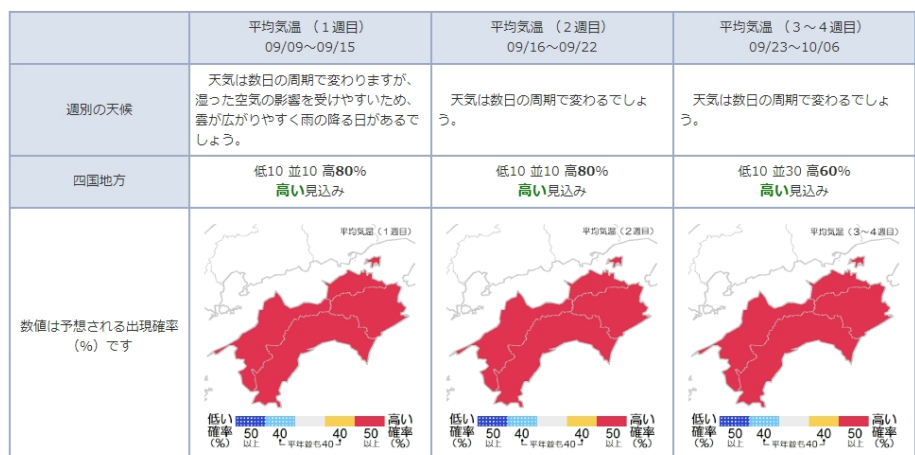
|  | 平均気温 （１週目）<br>09/09〜09/15 | 平均気温 （２週目）<br>09/16〜09/22 | 平均気温 （３〜４週目）<br>09/23〜10/06 |
|---|---|---|---|
| 週別の天候 | 天気は数日の周期で変わりますが、湿った空気の影響を受けやすいため、雲が広がりやすく雨の降る日があるでしょう。 | 天気は数日の周期で変わるでしょう。 | 天気は数日の周期で変わるでしょう。 |
| 四国地方 | 低10 並10 高80%<br>高い見込み | 低10 並10 高80%<br>高い見込み | 低10 並30 高60%<br>高い見込み |
| 数値は予想される出現確率（%）です | 平均気温（１週目）<br>低い確率（%） 50以上 40 平年並も40 40 50以上 高い確率（%） | 平均気温（２週目）<br>低い確率（%） 50以上 40 平年並も40 40 50以上 高い確率（%） | 平均気温（３〜４週目）<br>低い確率（%） 50以上 40 平年並も40 40 50以上 高い確率（%） |